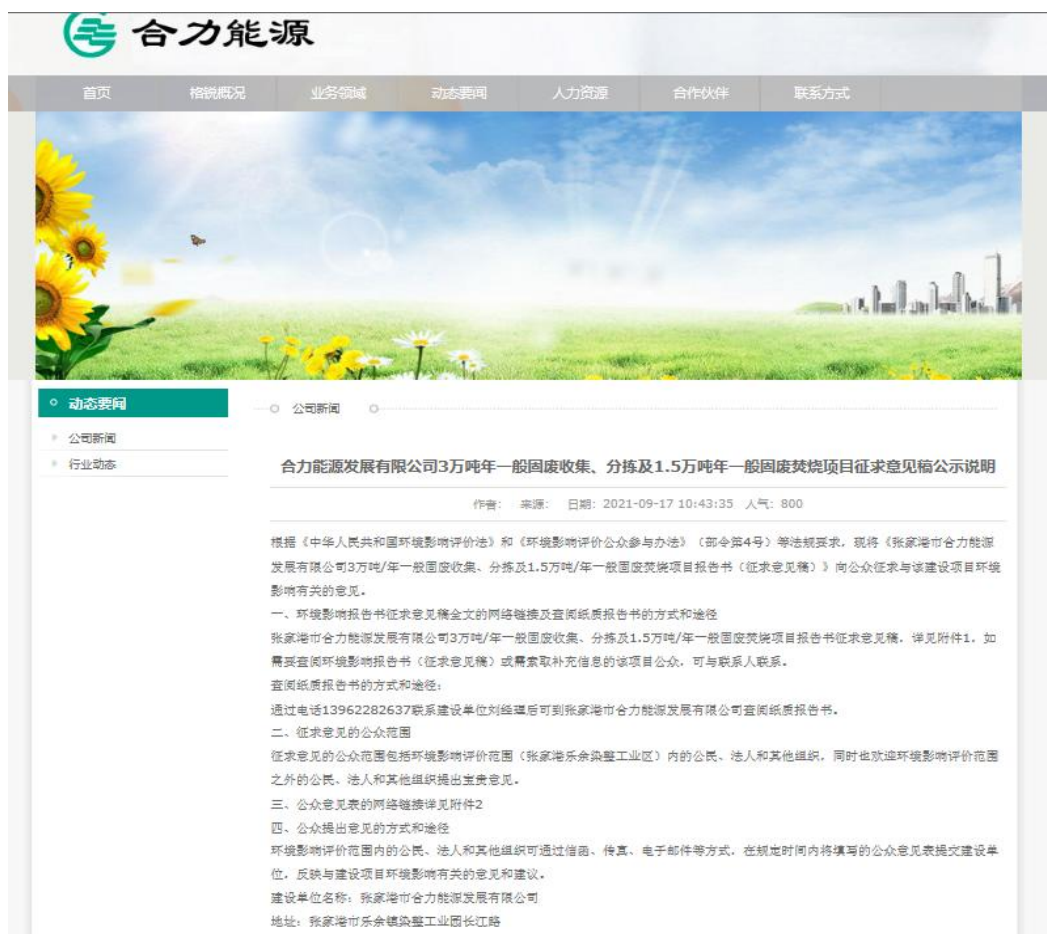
合力能源

首页 | 格锐概况 | 业务领域 | 动态要闻 | 人力资源 | 合作伙伴 | 联系方式

动态要闻

公司新闻
行业动态

公司新闻

合力能源发展有限公司3万吨年一般固废收集、分拣及1.5万吨年一般固废焚烧项目征求意见稿公示说明

作者： 来源： 日期：2021-09-17 10:43:35 人气：800

根据《中华人民共和国环境影响评价法》和《环境影响评价公众参与办法》（部令第4号）等法规要求，现将《张家港市合力能源发展有限公司3万吨/年一般固废收集、分拣及1.5万吨/年一般固废焚烧项目报告书（征求意见稿）》向公众征求与该建设项目环境影响有关的意见。

一、环境影响报告书征求意见稿全文的网络链接及查阅纸质报告书的方式和途径

张家港市合力能源发展有限公司3万吨/年一般固废收集、分拣及1.5万吨/年一般固废焚烧项目报告书征求意见稿，详见附件1。如需要查阅环境影响报告书（征求意见稿）或需索取补充信息的该项目公众，可与联系人联系。

查阅纸质报告书的方式和途径：

通过电话13962282637联系建设单位刘经理后可到张家港市合力能源发展有限公司查阅纸质报告书。

二、征求意见的公众范围

征求意见的公众范围包括环境影响评价范围（张家港乐余染整工业区）内的公民、法人和其他组织，同时也欢迎环境影响评价范围之外的公民、法人和其他组织提出宝贵意见。

三、公众意见表的网络链接详见附件2

四、公众提出意见的方式和途径

环境影响评价范围内的公民、法人和其他组织可通过信函、传真、电子邮件等方式，在规定时间内将填写的公众意见表提交建设单位，反映与建设项目环境影响有关的意见和建议。

建设单位名称：张家港市合力能源发展有限公司

地址：张家港市乐余镇染整工业园长江路